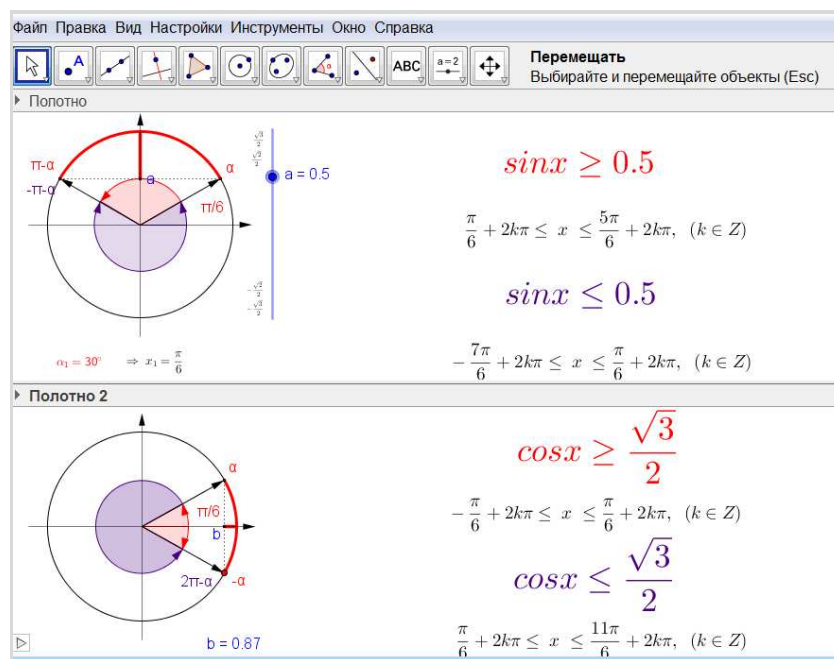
Файл Правка Вид Настройки Инструменты Окно Справка

ABC $a=2$

Перемещать
Выбирайте и перемещайте объекты (Esc)

Полотно

π-α
-π-α
a
α
π/6
$\frac{\sqrt{3}}{2}$
$\frac{\sqrt{2}}{2}$
a = 0.5
$-\frac{\sqrt{2}}{2}$
$-\frac{\sqrt{3}}{2}$

$\alpha_1 = 30°$ $\Rightarrow x_1 = \frac{\pi}{6}$

$sinx \geq 0.5$

$\frac{\pi}{6} + 2k\pi \leq x \leq \frac{5\pi}{6} + 2k\pi, (k \in Z)$

$sinx \leq 0.5$

$-\frac{7\pi}{6} + 2k\pi \leq x \leq \frac{\pi}{6} + 2k\pi, (k \in Z)$

Полотно 2

α
π/6
b
2π-α
-α
b = 0.87

$cosx \geq \frac{\sqrt{3}}{2}$

$-\frac{\pi}{6} + 2k\pi \leq x \leq \frac{\pi}{6} + 2k\pi, (k \in Z)$

$cosx \leq \frac{\sqrt{3}}{2}$

$\frac{\pi}{6} + 2k\pi \leq x \leq \frac{11\pi}{6} + 2k\pi, (k \in Z)$